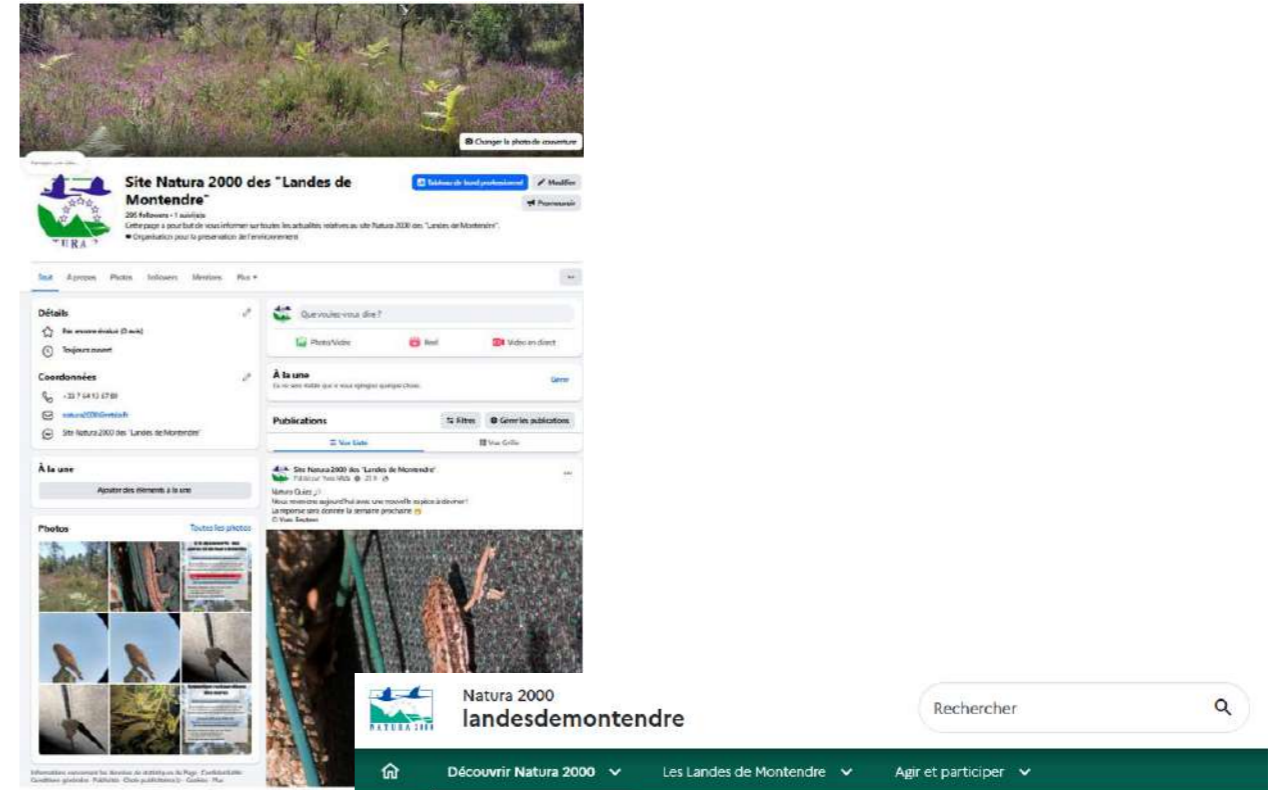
Changer la photo de couverture

Site Natura 2000 des "Landes de Montendre"

295 followers • 1 suivi(e)s

Cette page a pour but de vous informer sur toutes les actualités relatives au site Natura 2000 des "Landes de Montendre".

Organisation pour la préservation de l'environnement

Tableau de bord professionnel

Modifier

Promouvoir

Tout À propos Photos Followers Mentions Plus

Détails

Pas encore évalué (0 avis)

Toujours ouvert

Coordonnées

+33 7 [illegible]

natura2000@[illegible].fr

Site Natura 2000 des "Landes de Montendre"

À la une

Ajouter des éléments à la une

Photos

Toutes les photos

Que voulez-vous dire ?

Photo/Vidéo Reel Vidéo en direct

À la une

Gérer

Publications

Filtres

Gérer les publications

Vue Liste

Vue Grille

Site Natura 2000 des "Landes de Montendre"

Natura Quizz

Nous revenons aujourd'hui avec une nouvelle espèce à deviner !

La réponse sera donnée la semaine prochaine

Natura 2000

landesdemontendre

Rechercher

Découvrir Natura 2000

Les Landes de Montendre

Agir et participer